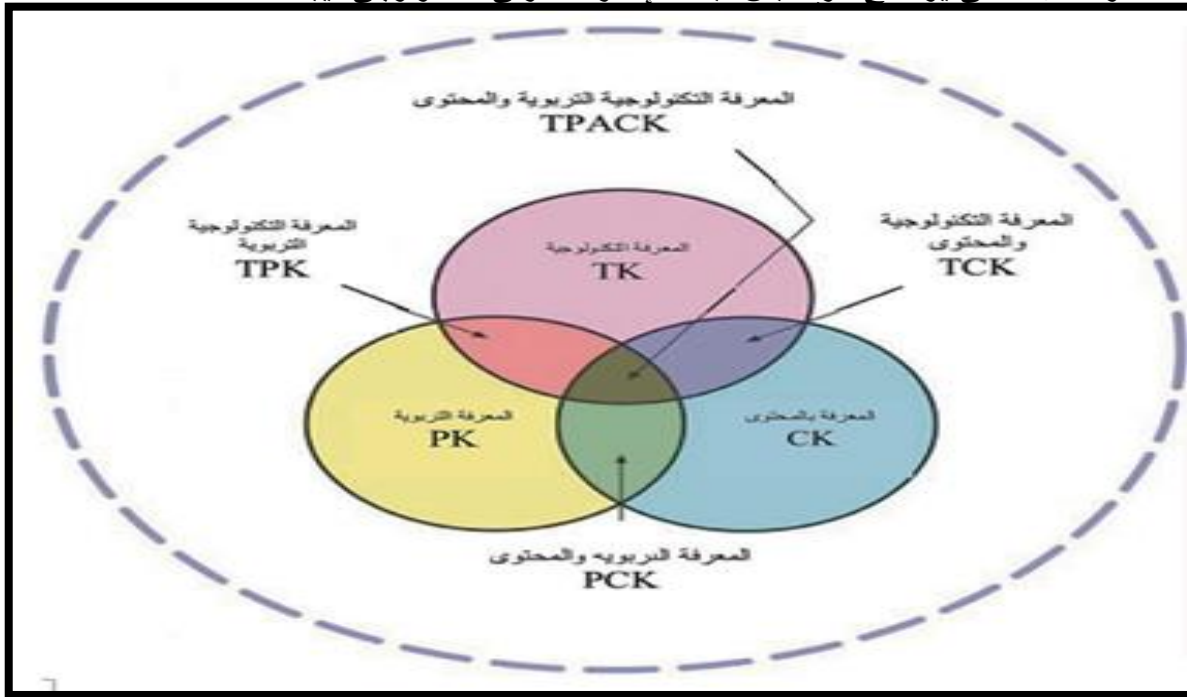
المعرفة التكنولوجية التربوية والمحتوى
TPACK

المعرفة التكنولوجية التربوية
TPK

المعرفة التكنولوجية والمحتوى
TCK

المعرفة التكنولوجية
TK

المعرفة التربوية
PK

المعرفة بالمحتوى
CK

المعرفة التربويه والمحتوى
PCK